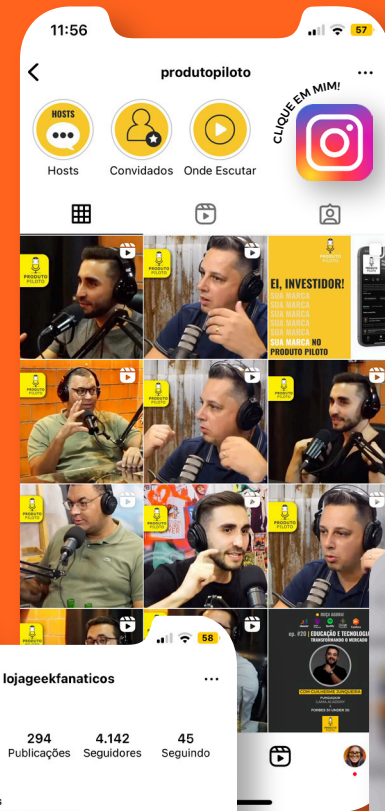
11:56

57

produtopiloto

HOSTS

Hosts

Convidados

Onde Escutar

CLIQUE EM MIM!

PRODUTO PILOTO

EI, INVESTIDOR!

SUA MARCA
SUA MARCA
SUA MARCA
SUA MARCA
SUA MARCA
SUA MARCA NO PRODUTO PILOTO

PRODUTO PILOTO

PRODUTO PILOTO

PRODUTO PILOTO

PRODUTO PILOTO

ep. #20 | EDUCAÇÃO E TECNOLOGIA TRANSFORMANDO O MERCADO

COM GUILHERME CERQUEIRA

58

lojageekfanaticos

294
Publicações

4.142
Seguidores

45
Seguindo